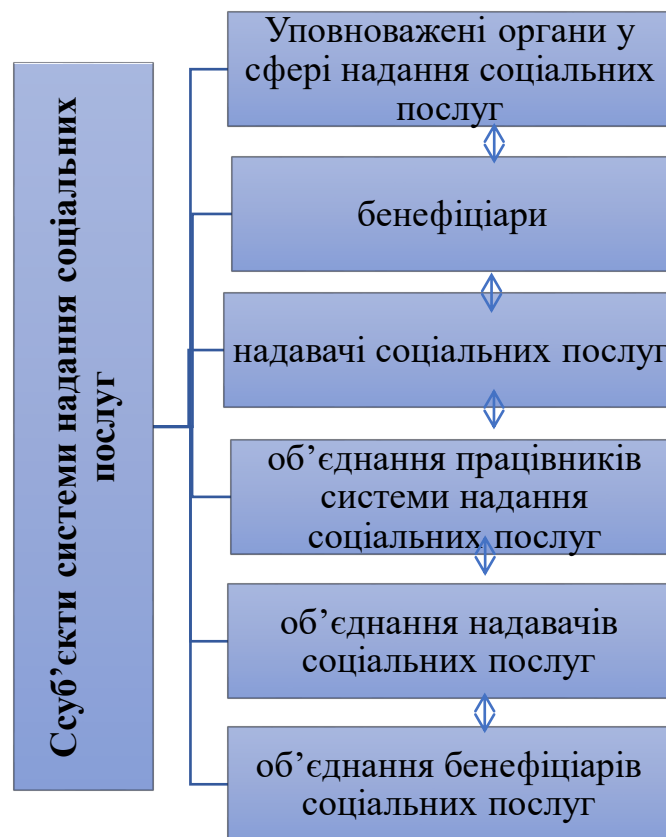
Ссуб’єкти системи надання соціальних послуг

Уповноважені органи у сфері надання соціальних послуг

бенефіціари

надавачі соціальних послуг

об’єднання працівників системи надання соціальних послуг

об’єднання надавачів соціальних послуг

об’єднання бенефіціарів соціальних послуг